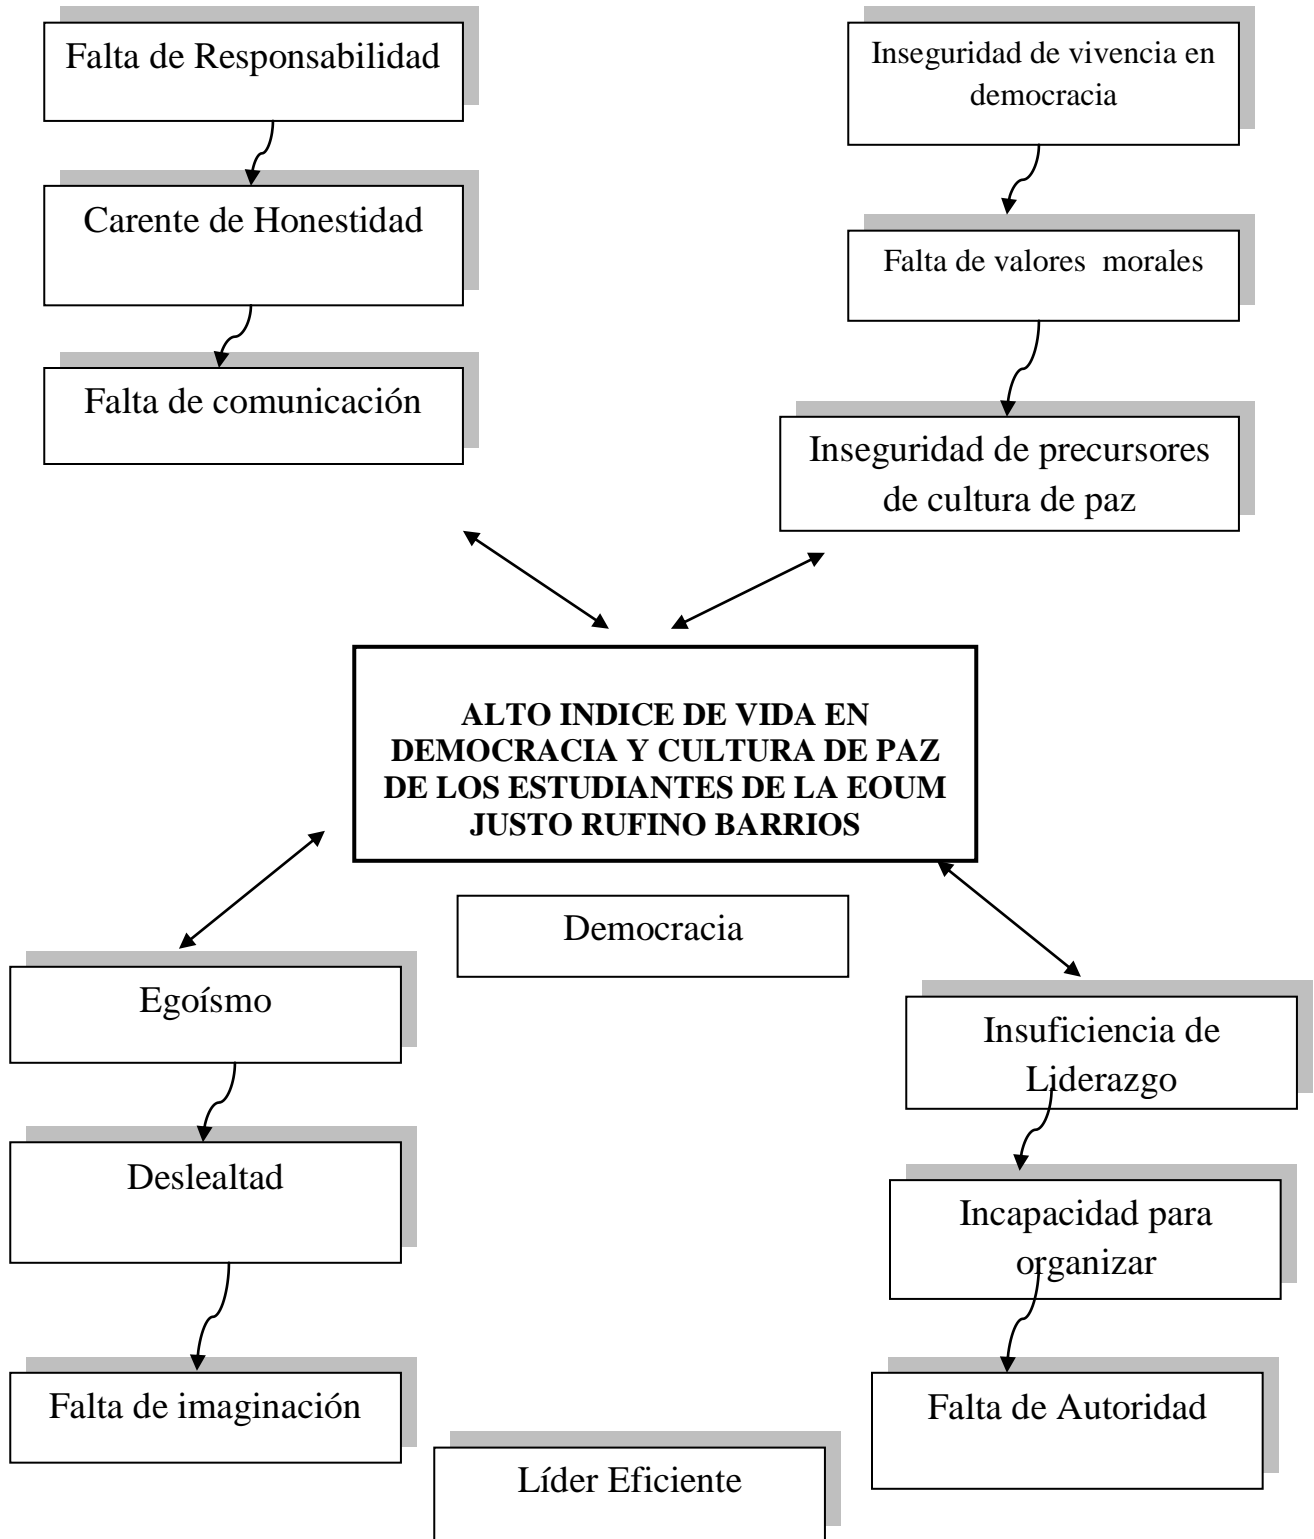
Falta de Responsabilidad

Carente de Honestidad

Falta de comunicación

Inseguridad de vivencia en democracia

Falta de valores morales

Inseguridad de precursores de cultura de paz

ALTO INDICE DE VIDA EN DEMOCRACIA Y CULTURA DE PAZ DE LOS ESTUDIANTES DE LA EOUM JUSTO RUFINO BARRIOS

Democracia

Egoísmo

Deslealtad

Falta de imaginación

Insuficiencia de Liderazgo

Incapacidad para organizar

Falta de Autoridad

Líder Eficiente